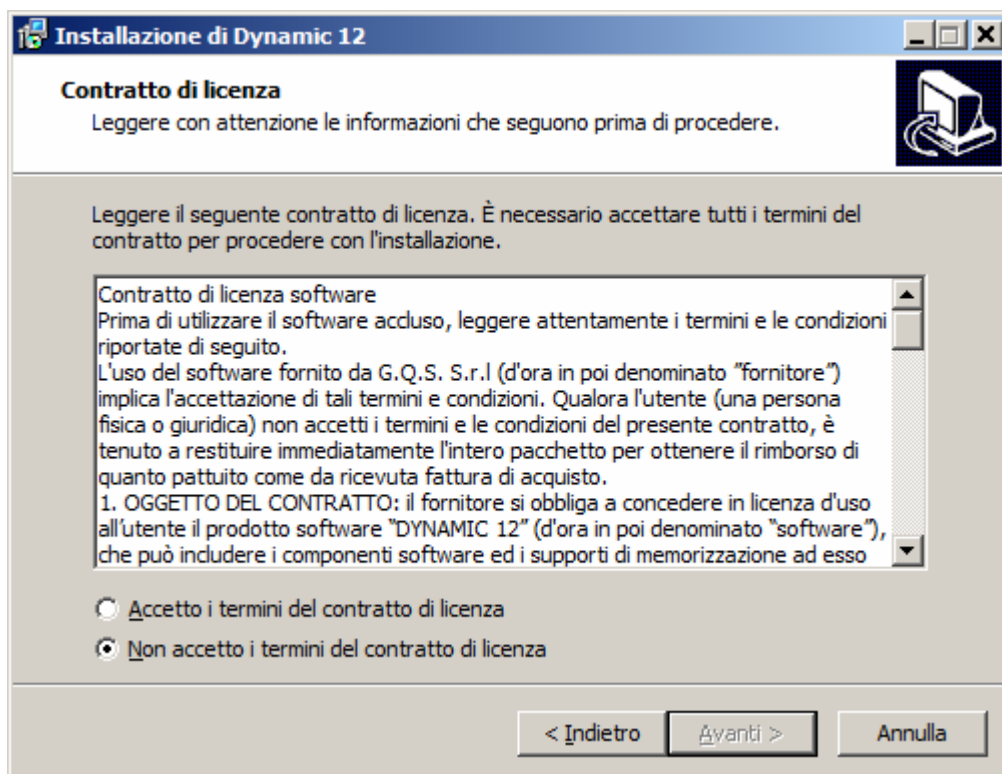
Installazione di Dynamic 12

Contratto di licenza
Leggere con attenzione le informazioni che seguono prima di procedere.

Leggere il seguente contratto di licenza. È necessario accettare tutti i termini del contratto per procedere con l'installazione.

Contratto di licenza software
Prima di utilizzare il software accluso, leggere attentamente i termini e le condizioni riportate di seguito.
L'uso del software fornito da G.Q.S. S.r.l (d'ora in poi denominato "fornitore") implica l'accettazione di tali termini e condizioni. Qualora l'utente (una persona fisica o giuridica) non accetti i termini e le condizioni del presente contratto, è tenuto a restituire immediatamente l'intero pacchetto per ottenere il rimborso di quanto pattuito come da ricevuta fattura di acquisto.
1. OGGETTO DEL CONTRATTO: il fornitore si obbliga a concedere in licenza d'uso all'utente il prodotto software "DYNAMIC 12" (d'ora in poi denominato "software"), che può includere i componenti software ed i supporti di memorizzazione ad esso

Accetto i termini del contratto di licenza
Non accetto i termini del contratto di licenza

< Indietro
Avanti >
Annulla